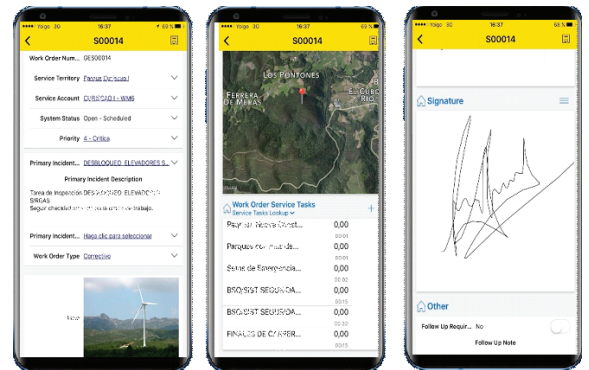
•••• Yoigo 3G 16:37
S00014
Work Order Num... GES00014
Service Territory Parque Ourense
Service Account CURSCAD I - WM6
System Status Open - Scheduled
Priority 4 - Crítica
Primary Incident... DESBLOQUEO ELEVADORES S...
Primary Incident Description
Tarea de inspección DESBLOQUEO ELEVADORES SIRGAS
Seguir checklist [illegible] trabajo.
Primary Incident... Haga clic para seleccionar
Work Order Type Correctivo
New

•••• Yoigo 3G 16:37
S00014
LOS PONTONES
FERRERA DE MERAS
EL CUBO RIO
Work Order Service Tasks
Service Tasks Lookup
Payar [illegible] 0,00
Parques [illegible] 0,00
Salas de Emergencia... 0,00
BSQ/SIST SEGURIDA... 0,00
BSQ/SIST SEGURIDA... 0,00
FINALES DE CARRER... 0,00

•••• Yoigo 3G 16:37
S00014
Signature
Other
Follow Up Requir... No
Follow Up Note